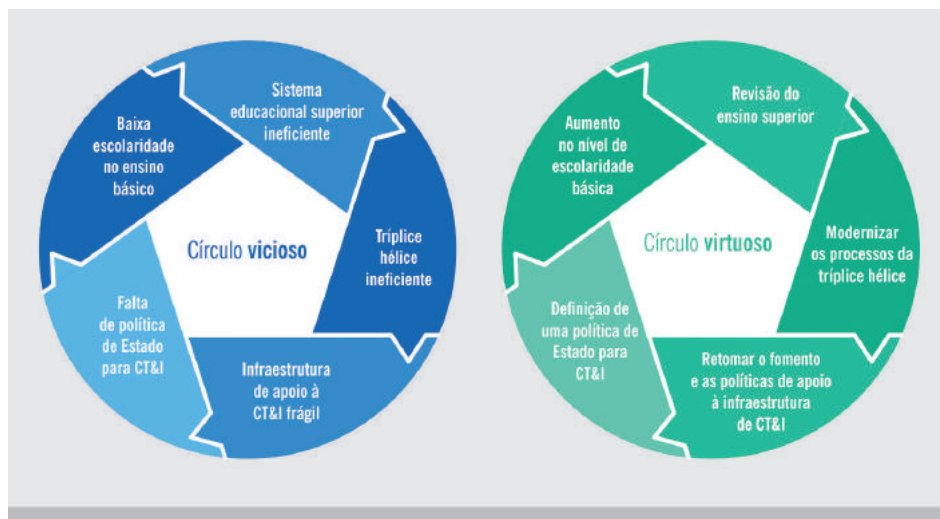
Baixa escolaridade no ensino básico

Sistema educacional superior ineficiente

Tríplice hélice ineficiente

Infraestrutura de apoio à CT&I frágil

Falta de política de Estado para CT&I

Círculo vicioso

Aumento no nível de escolaridade básica

Revisão do ensino superior

Modernizar os processos da tríplice hélice

Retomar o fomento e as políticas de apoio à infraestrutura de CT&I

Definição de uma política de Estado para CT&I

Círculo virtuoso